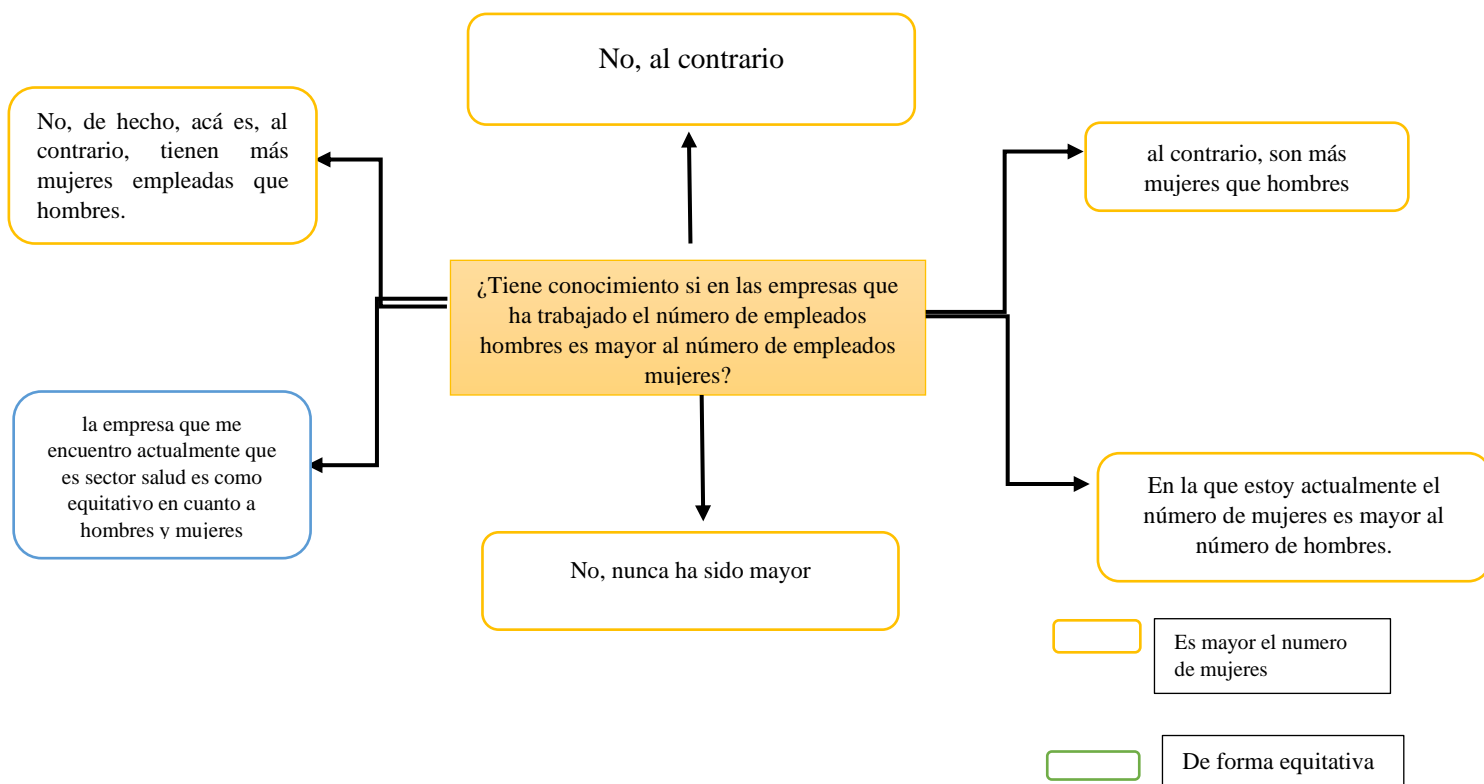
No, al contrario

No, de hecho, acá es, al contrario, tienen más mujeres empleadas que hombres.

al contrario, son más mujeres que hombres

¿Tiene conocimiento si en las empresas que ha trabajado el número de empleados hombres es mayor al número de empleados mujeres?

la empresa que me encuentro actualmente que es sector salud es como equitativo en cuanto a hombres y mujeres

En la que estoy actualmente el número de mujeres es mayor al número de hombres.

No, nunca ha sido mayor

Es mayor el numero de mujeres

De forma equitativa